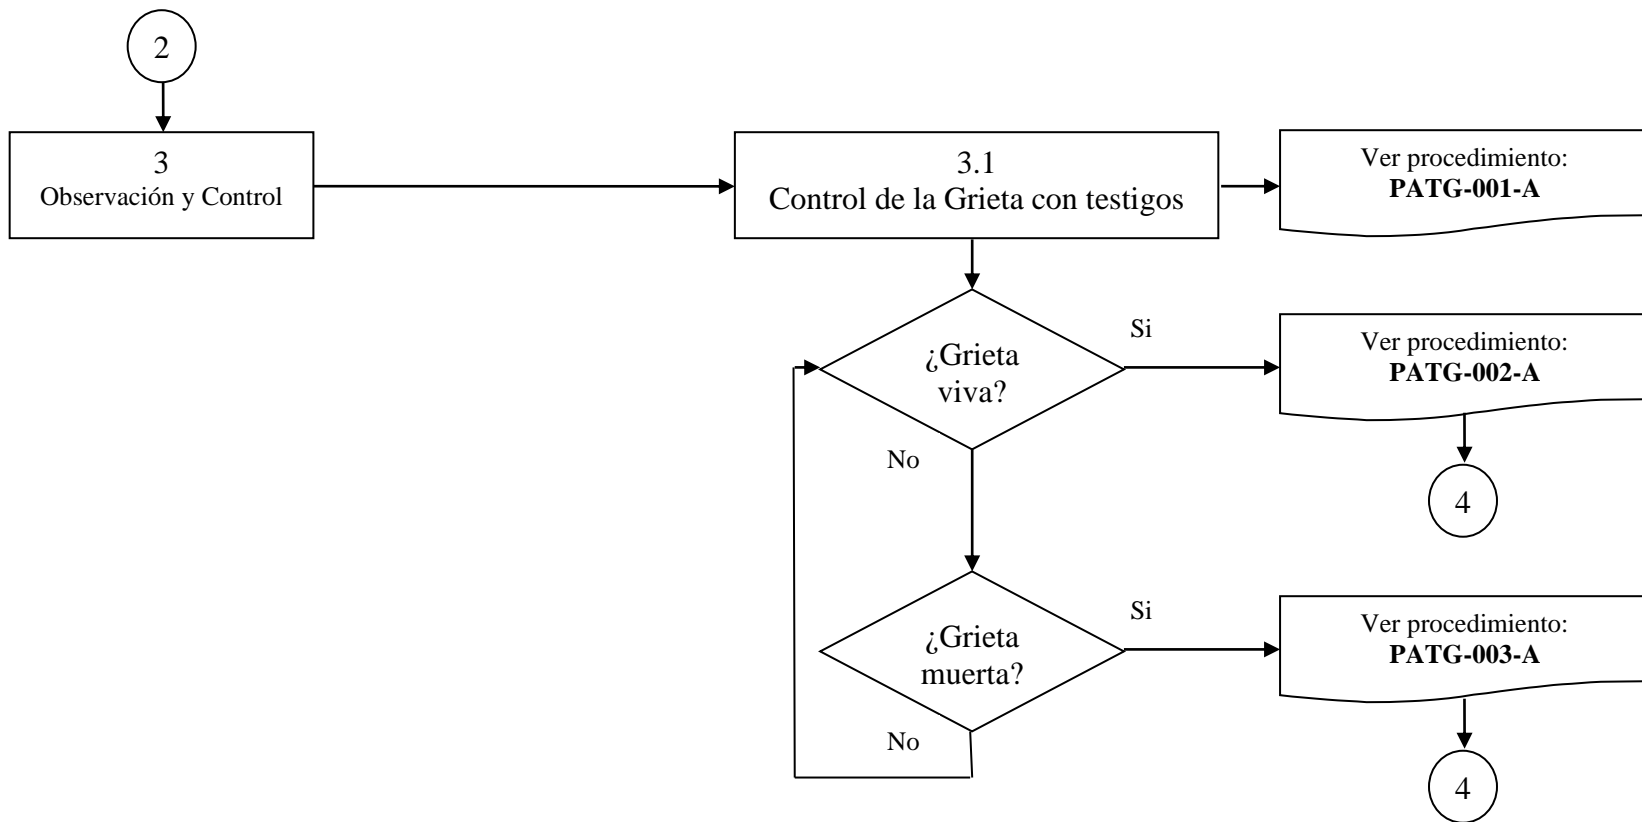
2

3
Observación y Control

3.1
Control de la Grieta con testigos

Ver procedimiento:
**PATG-001-A**

¿Grieta viva?

Si

Ver procedimiento:
**PATG-002-A**

4

No

¿Grieta muerta?

Si

Ver procedimiento:
**PATG-003-A**

No

4